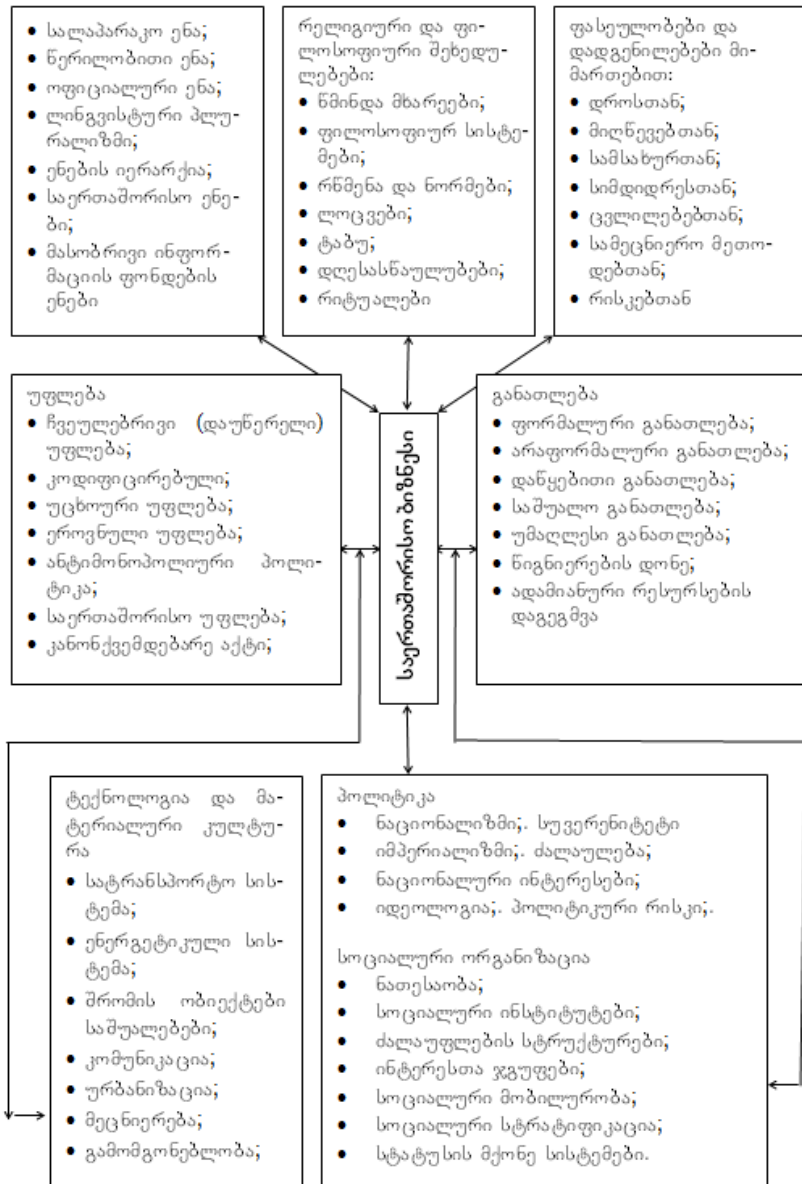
• სალაპარაკო ენა;
• წერილობითი ენა;
• ოფიციალური ენა;
• ლინგვისტური პლურალიზმი;
• ენების იერარქია;
• საერთაშორისო ენები;
• მასობრივი ინფორმაციის ფონდების ენები

რელიგიური და ფილოსოფიური შეხედულებები:
• წმინდა მხარეები;
• ფილოსოფიურ სისტემები;
• რწმენა და ნორმები;
• ლოცვები;
• ტაბუ;
• დღესასწაულებები;
• რიტუალები

ფასეულობები და დადგენილებები მიმართებით:
• დროსთან;
• მიღწევებთან;
• სამსახურთან;
• სიმდიდრესთან;
• ცვლილებებთან;
• სამეცნიერო მეთოდებთან;
• რისკებთან

უფლება
• ჩვეულებრივი (დაუწერელი) უფლება;
• კოდიფიცირებული;
• უცხოური უფლება;
• ეროვნული უფლება;
• ანტიმონოპოლიური პოლიტიკა;
• საერთაშორისო უფლება;
• კანონქვემდებარე აქტი;

საერთაშორისო ბიზნესი

განათლება
• ფორმალური განათლება;
• არაფორმალური განათლება;
• დაწყებითი განათლება;
• საშუალო განათლება;
• უმაღლესი განათლება;
• წიგნიერების დონე;
• ადამიანური რესურსების დაგეგმვა

ტექნოლოგია და მატერიალური კულტურა
• სატრანსპორტო სისტემა;
• ენერგეტიკული სისტემა;
• შრომის ობიექტები საშუალებები;
• კომუნიკაცია;
• ურბანიზაცია;
• მეცნიერება;
• გამომგონებლობა;

პოლიტიკა
• ნაციონალიზმი;. სუვერენიტეტი
• იმპერიალიზმი;. ძალაულება;
• ნაციონალური ინტერესები;
• იდეოლოგია;. პოლიტიკური რისკი;.

სოციალური ორგანიზაცია
• ნათესაობა;
• სოციალური ინსტიტუტები;
• ძალაუფლების სტრუქტურები;
• ინტერესთა ჯგუფები;
• სოციალური მობილურობა;
• სოციალური სტრატიფიკაცია;
• სტატუსის მქონე სისტემები.